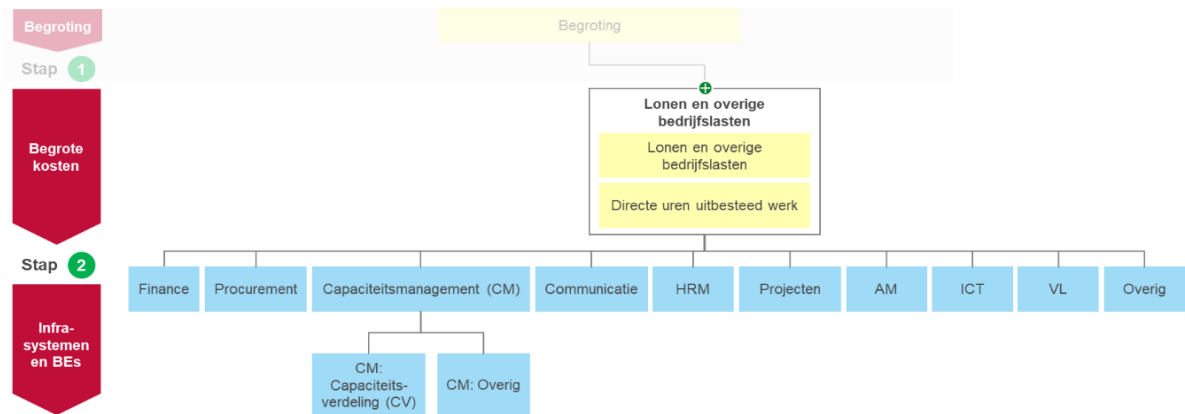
Begroting

Stap 1

Begrote kosten

Stap 2

Infrasystemen en BEs

Begroting

Lonen en overige bedrijfslasten

Lonen en overige bedrijfslasten

Directe uren uitbesteed werk

Finance

Procurement

Capaciteitsmanagement (CM)

Communicatie

HRM

Projecten

AM

ICT

VL

Overig

CM: Capaciteitsverdeling (CV)

CM: Overig